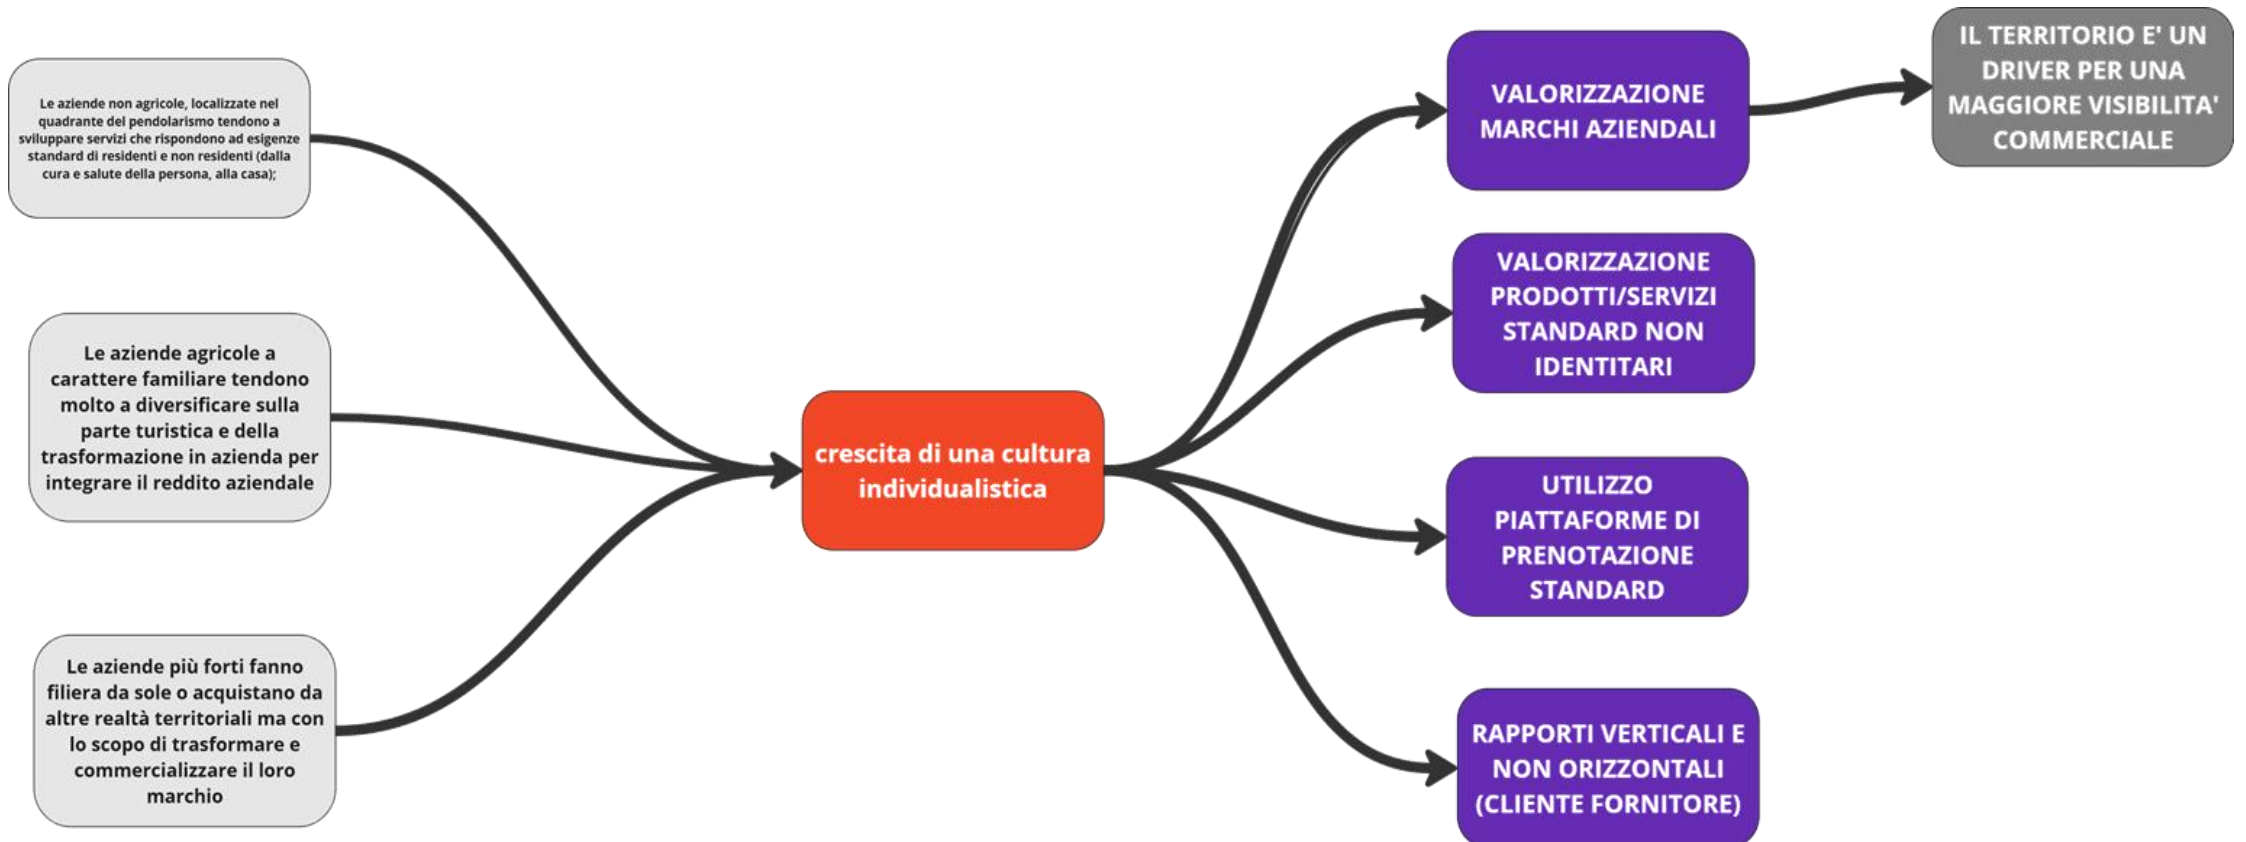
Le aziende non agricole, localizzate nel quadrante del pendolarismo tendono a sviluppare servizi che rispondono ad esigenze standard di residenti e non residenti (dalla cura e salute della persona, alla casa);

Le aziende agricole a carattere familiare tendono molto a diversificare sulla parte turistica e della trasformazione in azienda per integrare il reddito aziendale

Le aziende più forti fanno filiera da sole o acquistano da altre realtà territoriali ma con lo scopo di trasformare e commercializzare il loro marchio

crescita di una cultura individualistica

VALORIZZAZIONE MARCHI AZIENDALI

IL TERRITORIO E' UN DRIVER PER UNA MAGGIORE VISIBILITA' COMMERCIALE

VALORIZZAZIONE PRODOTTI/SERVIZI STANDARD NON IDENTITARI

UTILIZZO PIATTAFORME DI PRENOTAZIONE STANDARD

RAPPORTI VERTICALI E NON ORIZZONTALI (CLIENTE FORNITORE)